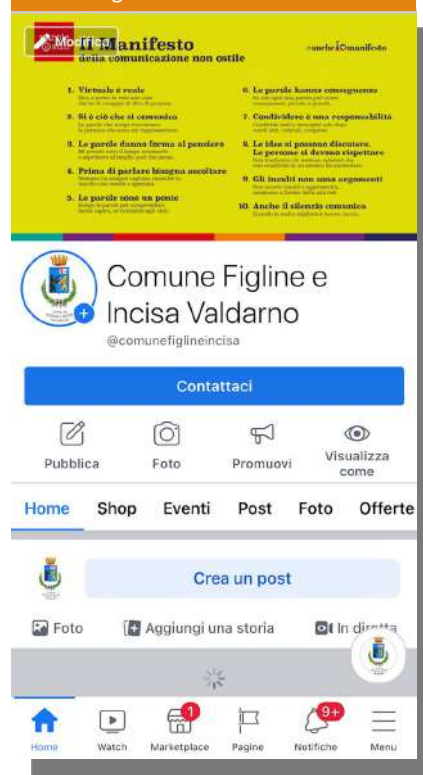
Modifica

Manifesto
della comunicazione non ostile

#ancheiOmanifesto

1. Virtuale è reale
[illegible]

2. Si è ciò che si comunica
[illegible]

3. Le parole danno forma al pensiero
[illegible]

4. Prima di parlare bisogna ascoltare
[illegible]

5. Le parole sono un ponte
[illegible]

6. Le parole hanno conseguenze
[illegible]

7. Condividere è una responsabilità
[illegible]

8. Le idee si possono discutere. Le persone si devono rispettare
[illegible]

9. Gli insulti non sono argomenti
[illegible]

10. Anche il silenzio comunica
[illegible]

Comune Figline e Incisa Valdarno
@comunefiglineincisa

Contattaci

Pubblica
Foto
Promuovi
Visualizza come

Home
Shop
Eventi
Post
Foto
Offerte

Crea un post

Foto
Aggiungi una storia
In diretta

Home
Watch
1
Marketplace
Pagine
9+
Notifiche
Menu